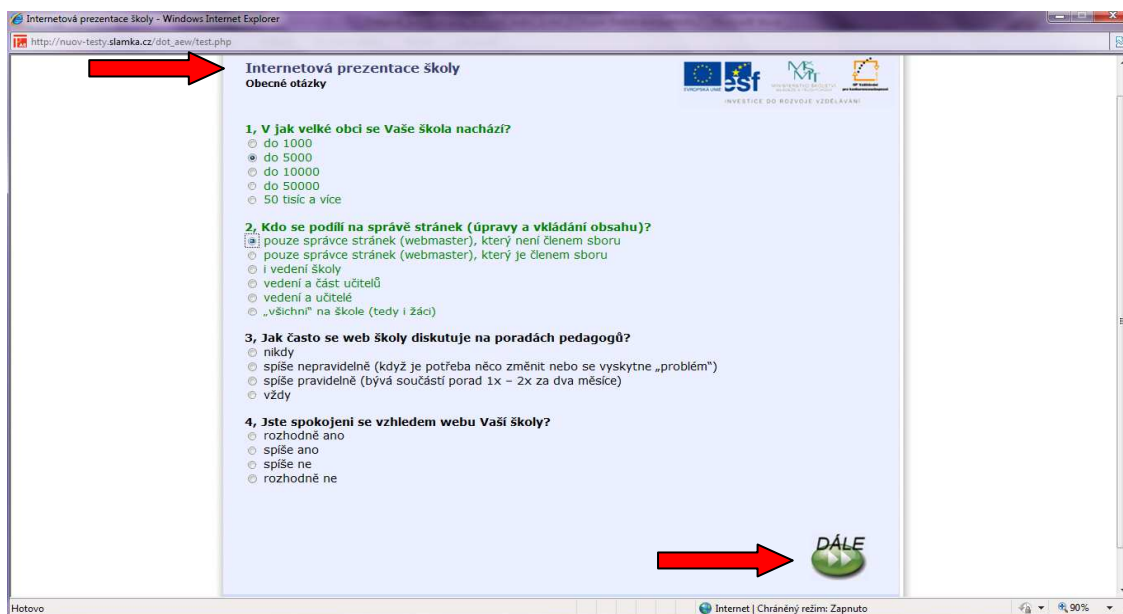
Internetová prezentace školy - Windows Internet Explorer

http://nuov-testy.slamka.cz/dot_aew/test.php

Internetová prezentace školy
Obecné otázky

EVROPSKÁ UNIE esf INVESTICE DO ROZVOJE VZDĚLÁVÁNÍ

1, V jak velké obci se Vaše škola nachází?
do 1000
do 5000
do 10000
do 50000
50 tisíc a více

2, Kdo se podílí na správě stránek (úpravy a vkládání obsahu)?
pouze správce stránek (webmaster), který není členem sboru
pouze správce stránek (webmaster), který je členem sboru
i vedení školy
vedení a část učitelů
vedení a učitelé
„všichni" na škole (tedy i žáci)

3, Jak často se web školy diskutuje na poradách pedagogů?
nikdy
spíše nepravidelně (když je potřeba něco změnit nebo se vyskytne „problém")
spíše pravidelně (bývá součástí porad 1x – 2x za dva měsíce)
vždy

4, Jste spokojeni se vzhledem webu Vaší školy?
rozhodně ano
spíše ano
spíše ne
rozhodně ne

DÁLE

Hotovo
Internet | Chráněný režim: Zapnuto
90%